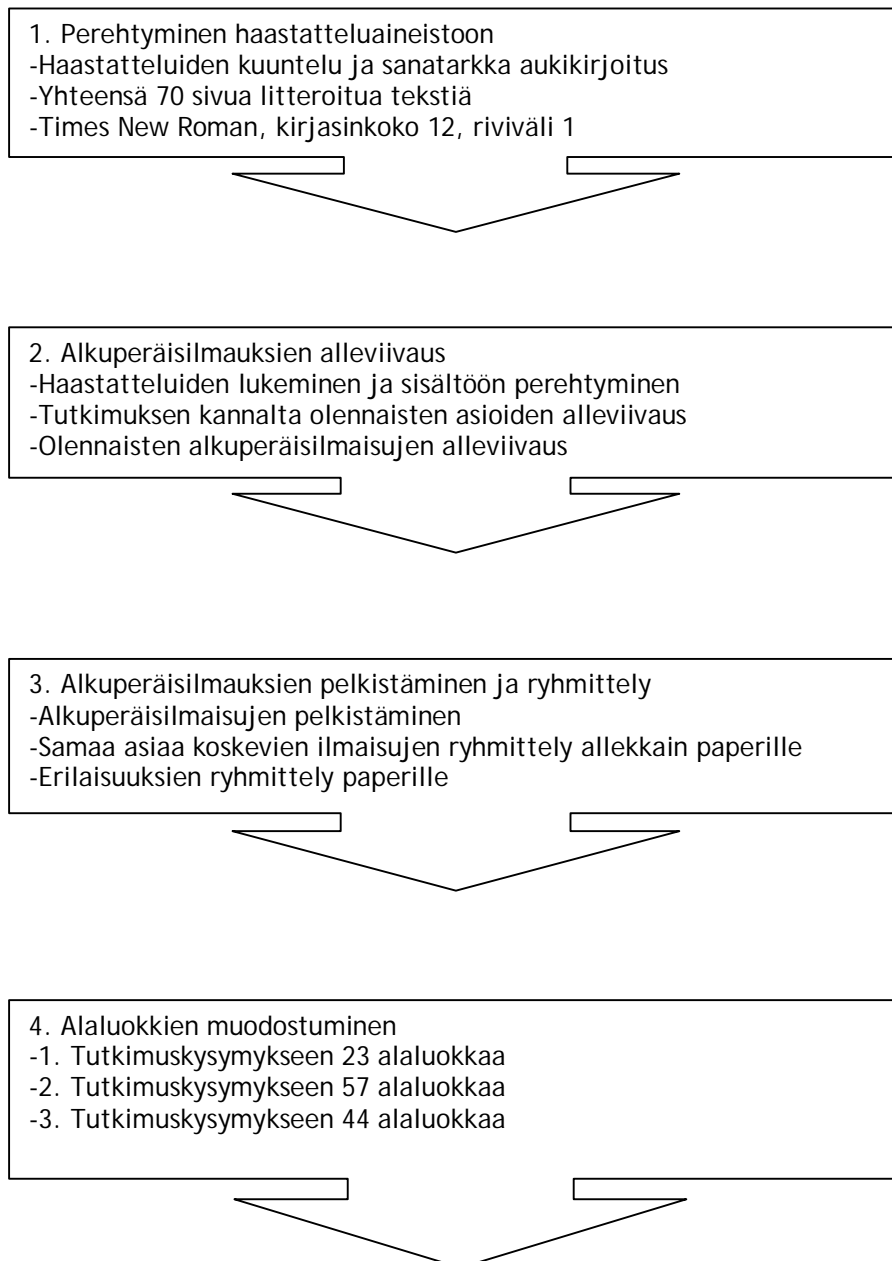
1. Perehtyminen haastatteluaineistoon
-Haastatteluiden kuuntelu ja sanatarkka aukikirjoitus
-Yhteensä 70 sivua litteroitua tekstiä
-Times New Roman, kirjasinkoko 12, riviväli 1

2. Alkuperäisilmauksien alleviivaus
-Haastatteluiden lukeminen ja sisältöön perehtyminen
-Tutkimuksen kannalta olennaisten asioiden alleviivaus
-Olennaisten alkuperäisilmaisujen alleviivaus

3. Alkuperäisilmauksien pelkistäminen ja ryhmittely
-Alkuperäisilmaisujen pelkistäminen
-Samaa asiaa koskevien ilmaisujen ryhmittely allekkain paperille
-Erilaisuuksien ryhmittely paperille

4. Alaluokkien muodostuminen
-1. Tutkimuskysymykseen 23 alaluokkaa
-2. Tutkimuskysymykseen 57 alaluokkaa
-3. Tutkimuskysymykseen 44 alaluokkaa